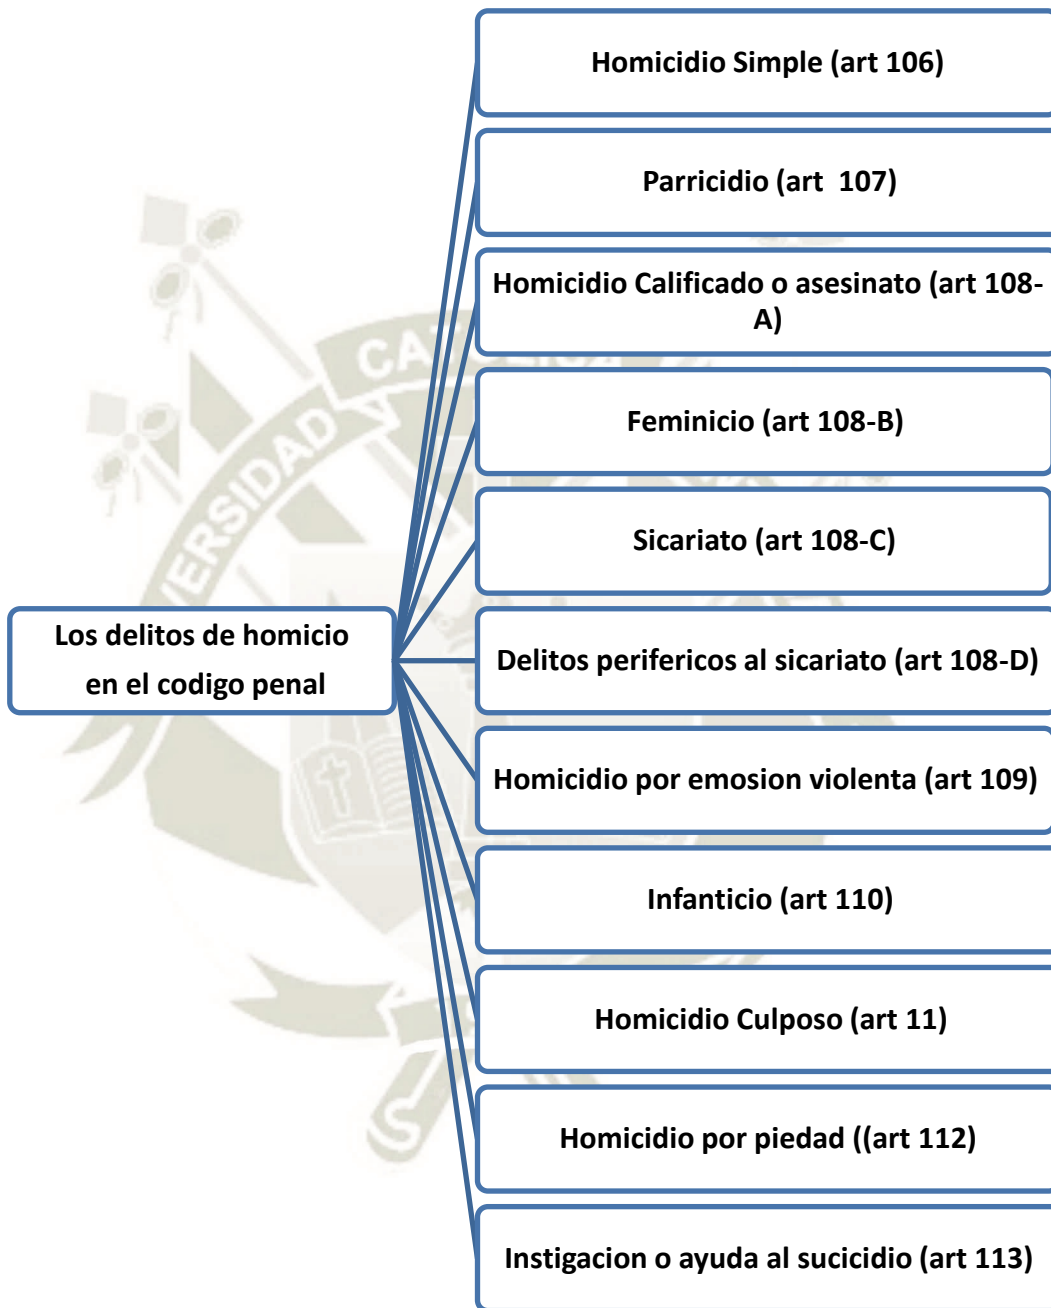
Los delitos de homicio en el codigo penal

Homicidio Simple (art 106)

Parricidio (art 107)

Homicidio Calificado o asesinato (art 108-A)

Feminicio (art 108-B)

Sicariato (art 108-C)

Delitos perifericos al sicariato (art 108-D)

Homicidio por emosion violenta (art 109)

Infanticio (art 110)

Homicidio Culposo (art 11)

Homicidio por piedad ((art 112)

Instigacion o ayuda al sucicidio (art 113)

CA
ERSIDAD